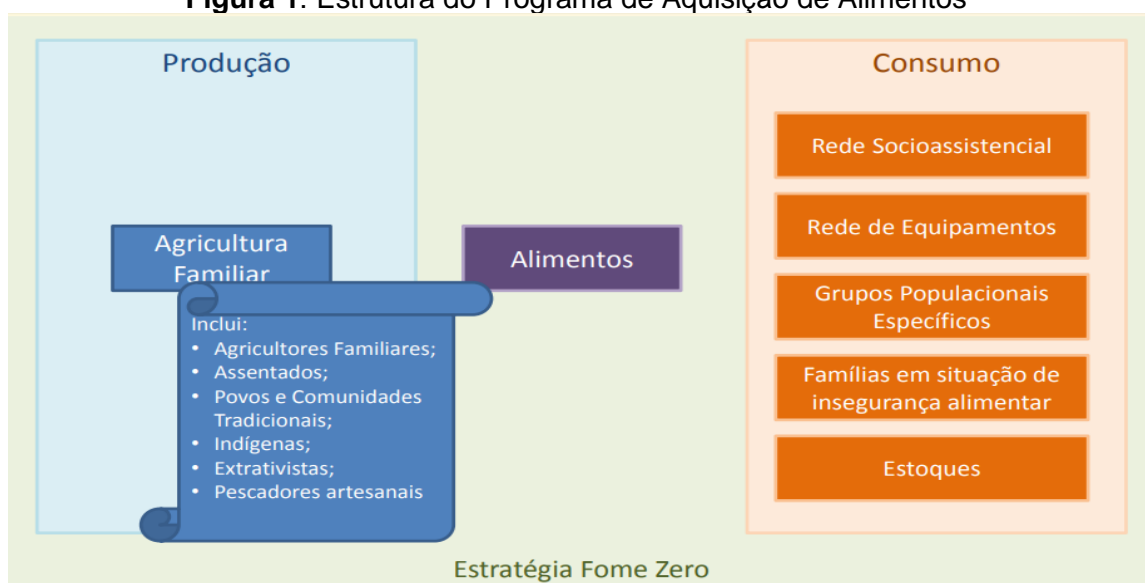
**Figura 1**: Estrutura do Programa de Aquisição de Alimentos

Produção

Agricultura Familiar

Inclui:
• Agricultores Familiares;
• Assentados;
• Povos e Comunidades Tradicionais;
• Indígenas;
• Extrativistas;
• Pescadores artesanais

Alimentos

Consumo

Rede Socioassistencial

Rede de Equipamentos

Grupos Populacionais Específicos

Famílias em situação de insegurança alimentar

Estoques

Estratégia Fome Zero